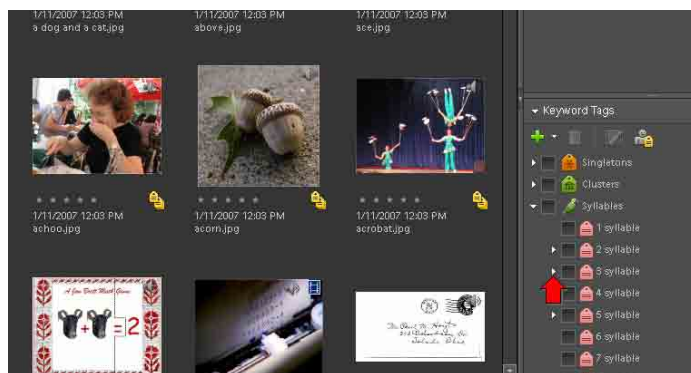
1/11/2007 12:03 PM
a dog and a cat.jpg

1/11/2007 12:03 PM
above.jpg

1/11/2007 12:03 PM
ace.jpg

1/11/2007 12:03 PM
achoo.jpg

1/11/2007 12:03 PM
acorn.jpg

1/11/2007 12:03 PM
acrobat.jpg

+ = 2

Keyword Tags

Singletons
Clusters
Syllables
1 syllable
2 syllable
3 syllable
4 syllable
5 syllable
6 syllable
7 syllable